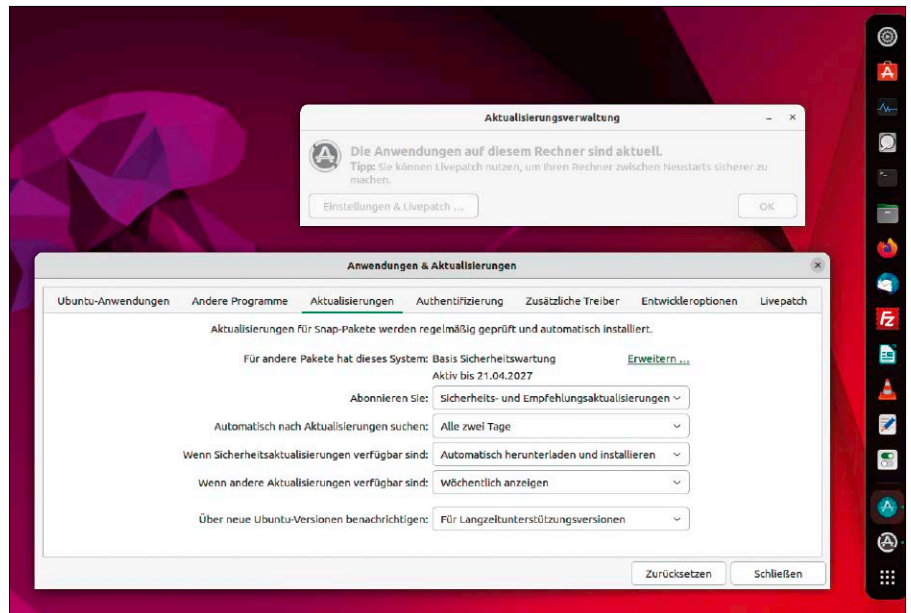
Aktualisierungsverwaltung

Die Anwendungen auf diesem Rechner sind aktuell.

Tipp: Sie können Livepatch nutzen, um Ihren Rechner zwischen Neustarts sicherer zu machen.

Einstellungen & Livepatch ...

OK

Anwendungen & Aktualisierungen

Ubuntu-Anwendungen | Andere Programme | Aktualisierungen | Authentifizierung | Zusätzliche Treiber | Entwickleroptionen | Livepatch

Aktualisierungen für Snap-Pakete werden regelmäßig geprüft und automatisch installiert.

Für andere Pakete hat dieses System: Basis Sicherheitswartung
Aktiv bis 21.04.2027

Erweitern ...

Abonnieren Sie: Sicherheits- und Empfehlungsaktualisierungen

Automatisch nach Aktualisierungen suchen: Alle zwei Tage

Wenn Sicherheitsaktualisierungen verfügbar sind: Automatisch herunterladen und installieren

Wenn andere Aktualisierungen verfügbar sind: Wöchentlich anzeigen

Über neue Ubuntu-Versionen benachrichtigen: Für Langzeitunterstützungsversionen

Zurücksetzen

Schließen